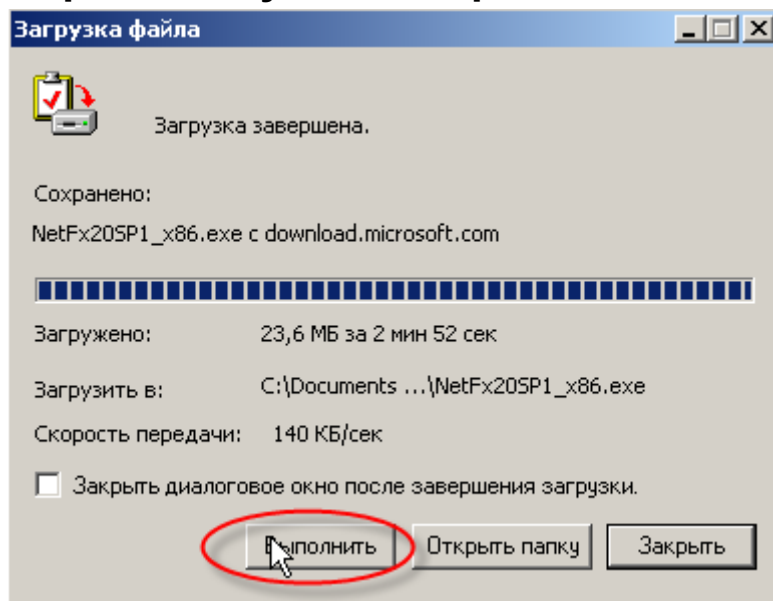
Загрузка файла

Загрузка завершена.

Сохранено:

NetFx20SP1_x86.exe с download.microsoft.com

Загружено: 23,6 МБ за 2 мин 52 сек

Загрузить в: C:\Documents ...\NetFx20SP1_x86.exe

Скорость передачи: 140 КБ/сек

Закрыть диалоговое окно после завершения загрузки.

Выполнить Открыть папку Закрыть